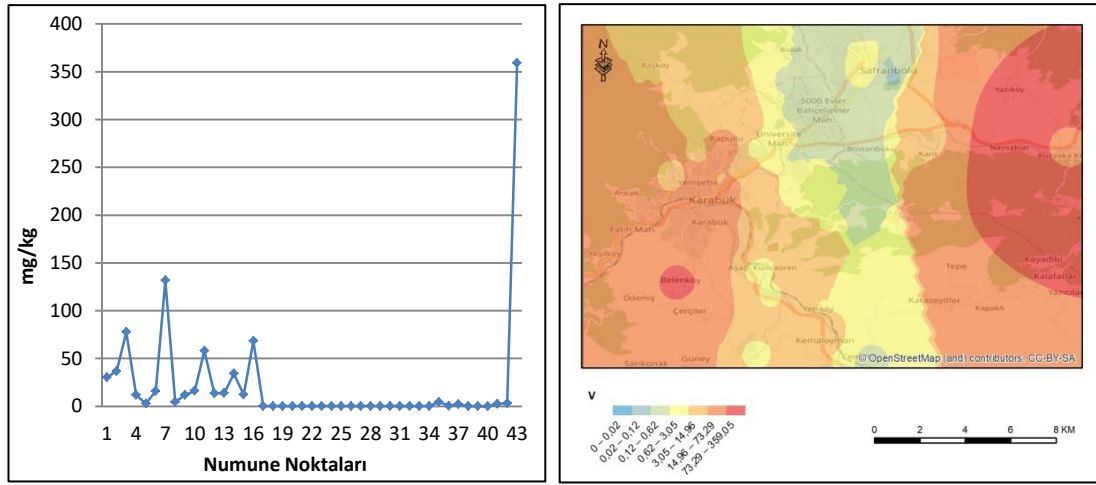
400
350
300
250
200
150
100
50
0
mg/kg
1 4 7 10 13 16 19 22 25 28 31 34 37 40 43
Numune Noktaları

Bulak
Safranbolu
Başköy
5000 Evler Bahçelievler Mah.
Yazıköy
Kapullu
Üniversite Mah.
Bostanbükü
Karıt
Navsaklar
Yenişehir
Karabük
Arıcak
Karabük
Fatih Mah.
Yeşilköy
Aşağı Kızılcaören
Tepe
Kayadibi
Kalafatlar
Yazıcılar
Belenköy
Ödemiş
Karaşeyitler
Kapaklı
Çerçiler
Yenice
Kemaloymağı
Sarıkonak
Güney
© OpenStreetMap (and) contributors, CC-BY-SA

V
0 – 0,02
0,02 – 0,12
0,12 – 0,62
0,62 – 3,05
3,05 – 14,96
14,96 – 73,29
73,29 – 359,05

0 2 4 6 8 KM